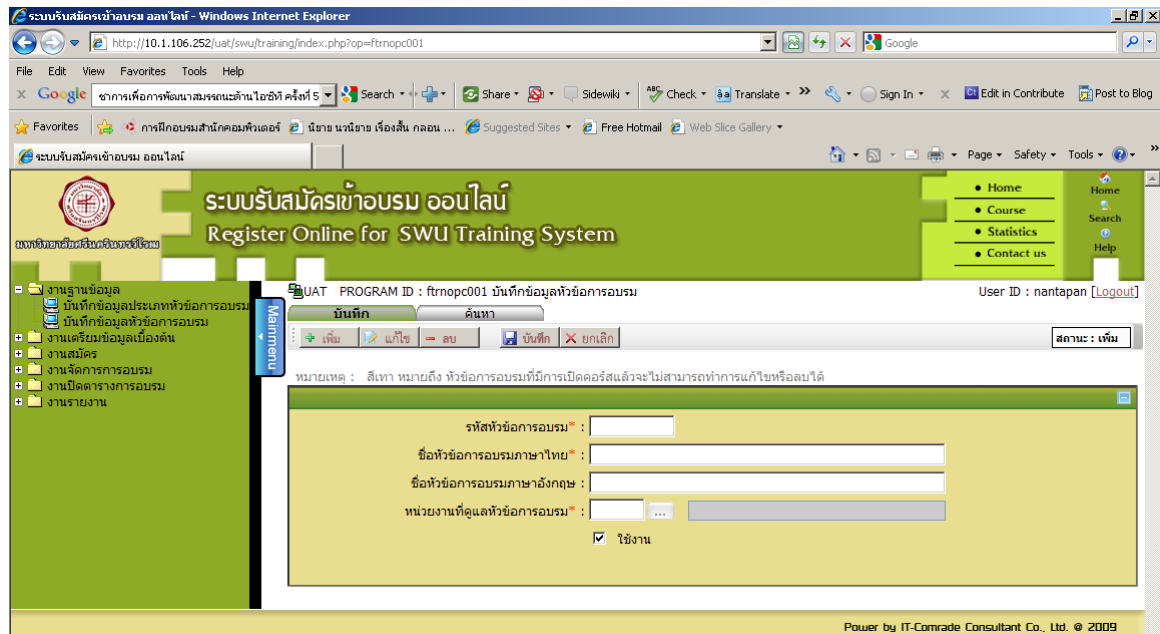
ระบบรับสมัครเข้าอบรม ออนไลน์ - Windows Internet Explorer

http://10.1.106.252/uat/swu/training/index.php?op=ftrnopc001

Google

File Edit View Favorites Tools Help

Google ชาการเพื่อการพัฒนาสมรรถนะด้านไอซีที ครั้งที่ 5 Search Share Sidewiki Check Translate Sign In Edit in Contribute Post to Blog

Favorites การฝึกอบรมสำนักคอมพิวเตอร์ นิยาย นวนิยาย เรื่องสั้น กลอน ... Suggested Sites Free Hotmail Web Slice Gallery

ระบบรับสมัครเข้าอบรม ออนไลน์

Page Safety Tools

มหาวิทยาลัยศรีนครินทรวิโรฒ

ระบบรับสมัครเข้าอบรม ออนไลน์

Register Online for SWU Training System

• Home
• Course
• Statistics
• Contact us

Home
Search
Help

งานฐานข้อมูล
บันทึกข้อมูลประเภทหัวข้อการอบรม
บันทึกข้อมูลหัวข้อการอบรม
งานเตรียมข้อมูลเบื้องต้น
งานสมัคร
งานจัดการการอบรม
งานปิดตารางการอบรม
งานรายงาน

Mainmenu

UAT PROGRAM ID : ftrnopc001 บันทึกข้อมูลหัวข้อการอบรม

User ID : nantapan [Logout]

บันทึก ค้นหา

เพิ่ม แก้ไข ลบ บันทึก ยกเลิก

สถานะ : เพิ่ม

หมายเหตุ : สีเทา หมายถึง หัวข้อการอบรมที่มีการเปิดคอร์สแล้วจะไม่สามารถทำการแก้ไขหรือลบได้

รหัสหัวข้อการอบรม* :

ชื่อหัวข้อการอบรมภาษาไทย* :

ชื่อหัวข้อการอบรมภาษาอังกฤษ :

หน่วยงานที่ดูแลหัวข้อการอบรม* : ...

ใช้งาน

Power by IT-Comrade Consultant Co., Ltd. @ 2009